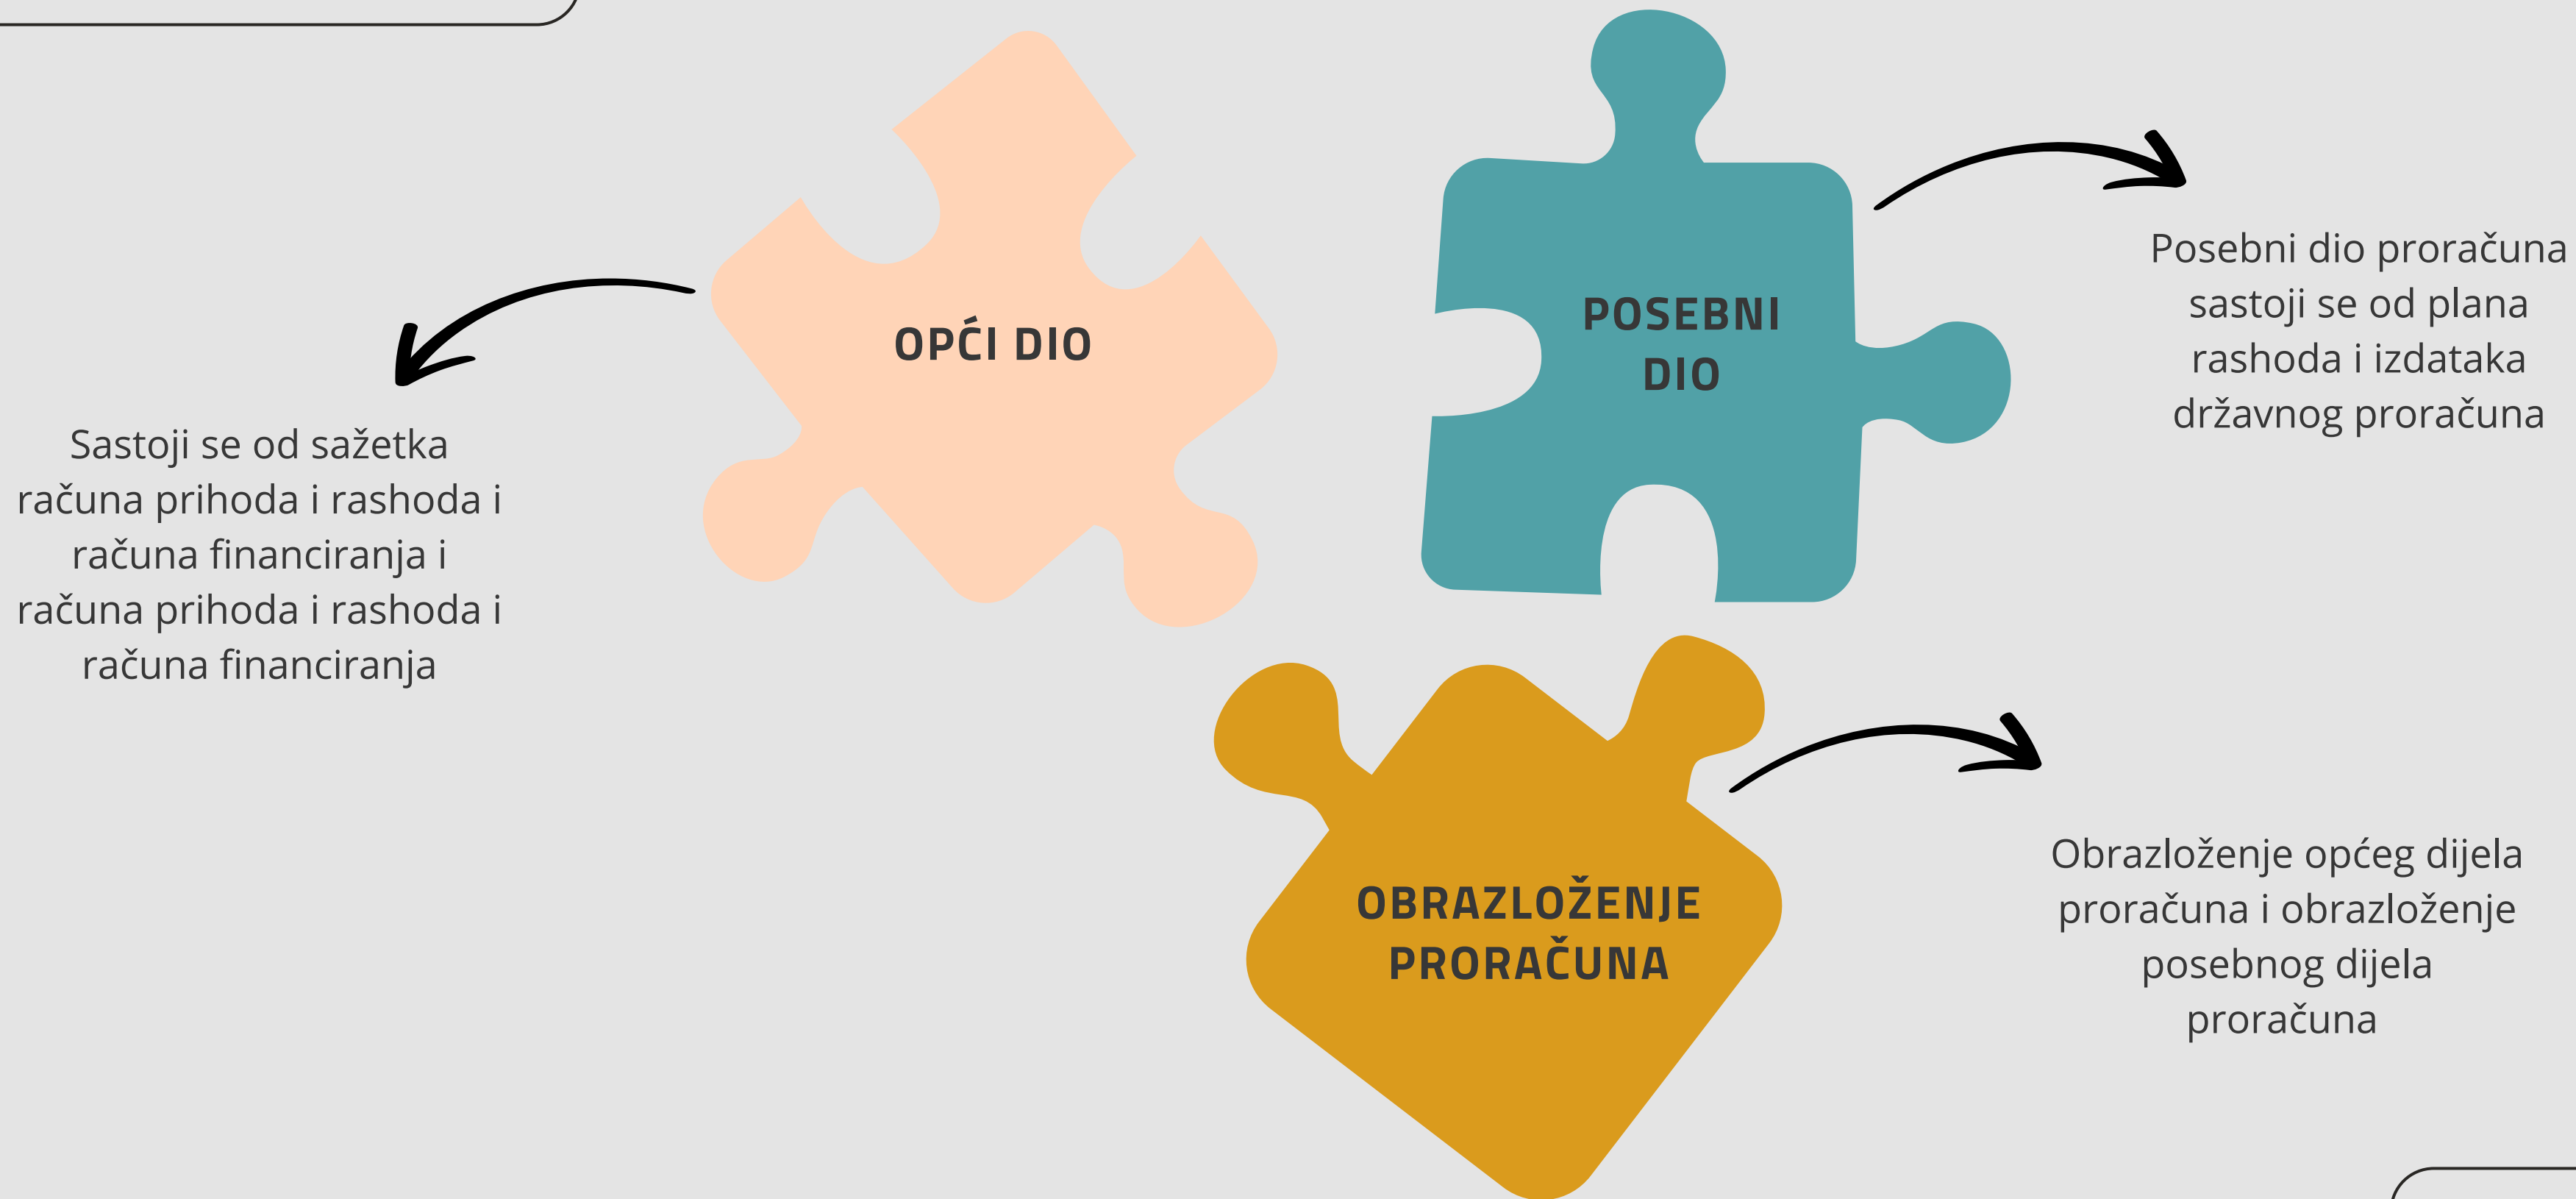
OPĆI DIO

Sastoji se od sažetka računa prihoda i rashoda i računa financiranja i računa prihoda i rashoda i računa financiranja

POSEBNI DIO

Posebni dio proračuna sastoji se od plana rashoda i izdataka državnog proračuna

OBRAZLOŽENJE PRORAČUNA

Obrazloženje općeg dijela proračuna i obrazloženje posebnog dijela proračuna